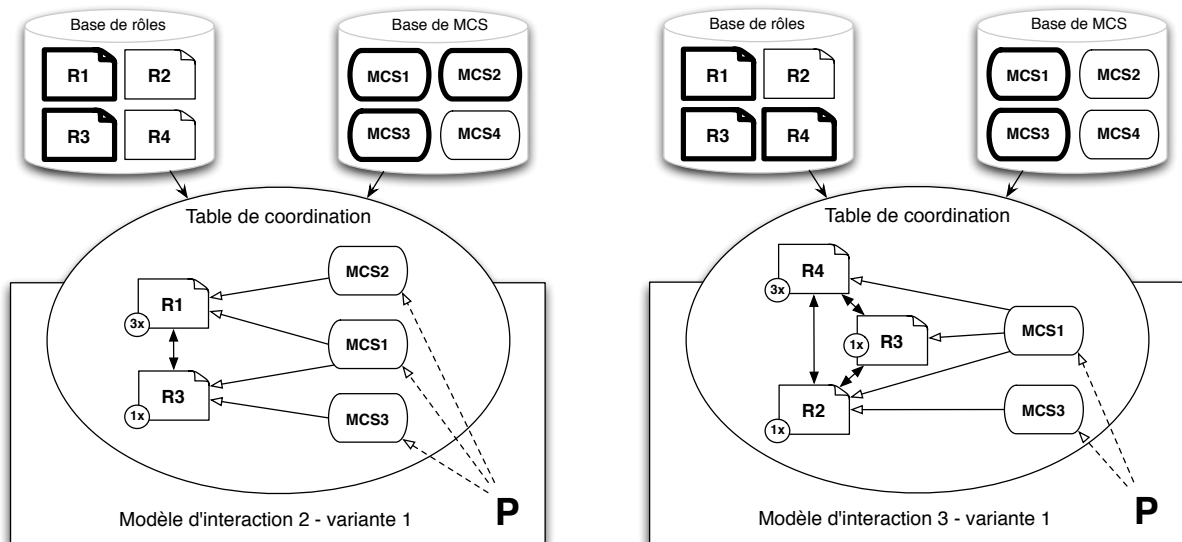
Base de rôles

R1 R2

R3 R4

Base de MCS

MCS1 MCS2

MCS3 MCS4

Table de coordination

R1 3x

R3 1x

MCS2

MCS1

MCS3

P

Modèle d'interaction 2 - variante 1

Base de rôles

R1 R2

R3 R4

Base de MCS

MCS1 MCS2

MCS3 MCS4

Table de coordination

R4 3x

R3 1x

R2 1x

MCS1

MCS3

P

Modèle d'interaction 3 - variante 1